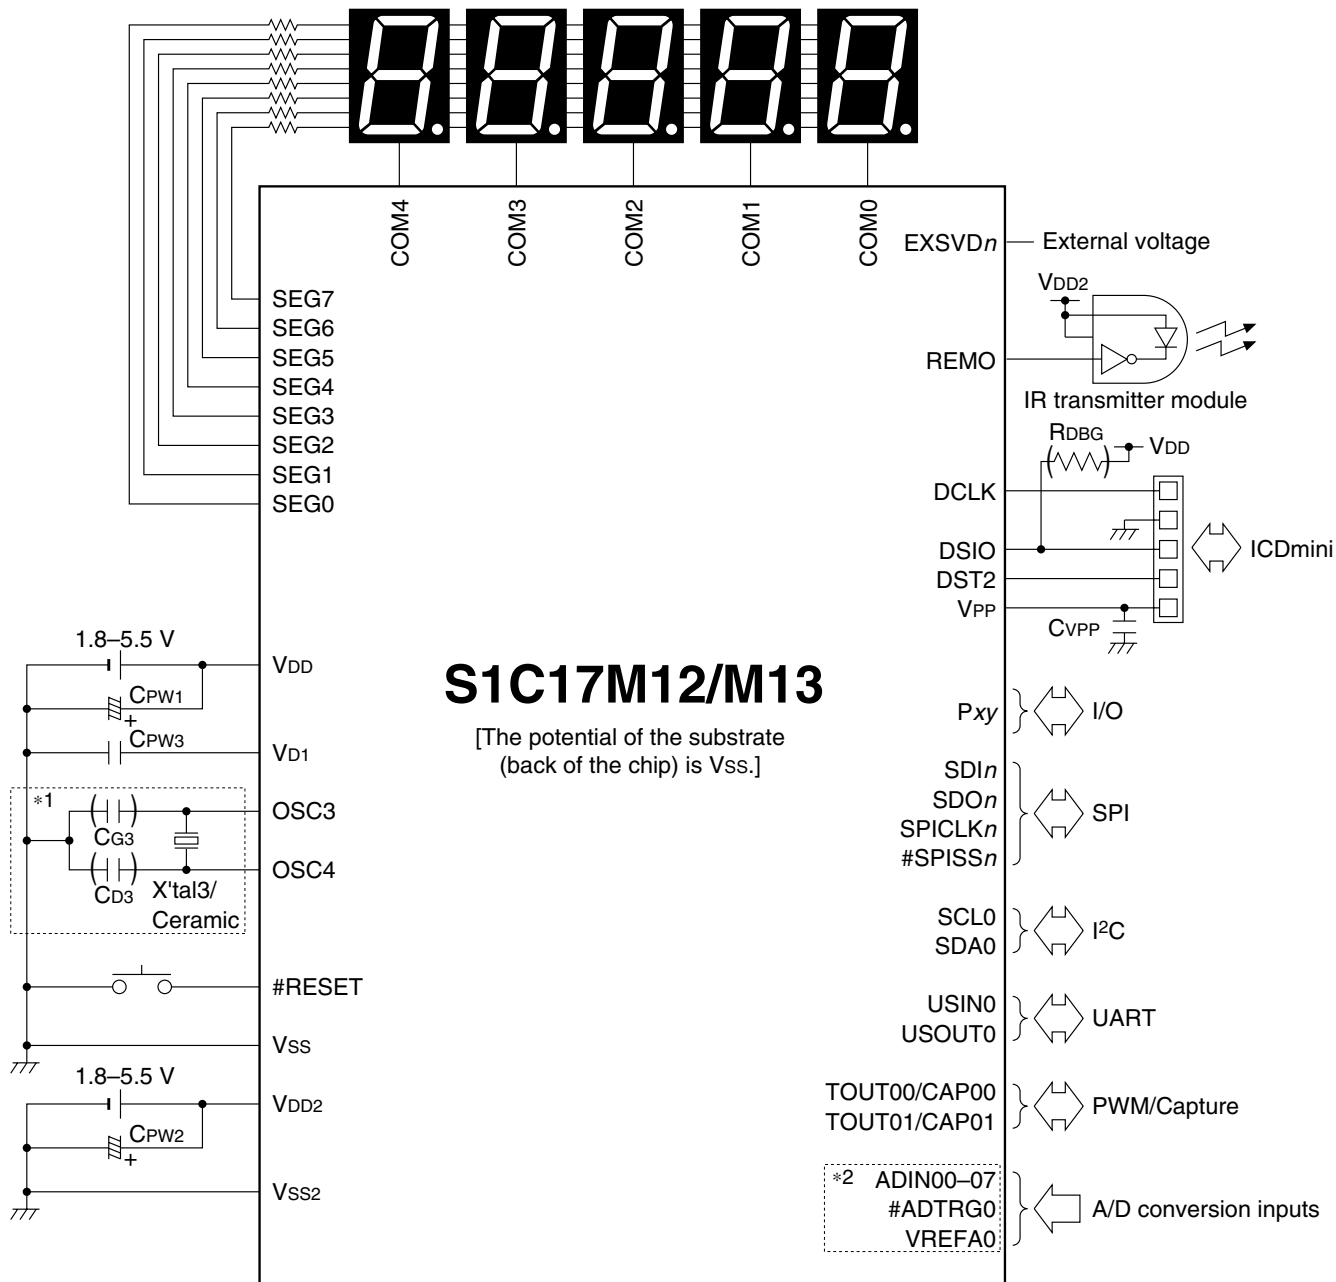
COM4 COM3 COM2 COM1 COM0

EXSVD$n$ External voltage

$V_{DD2}$

SEG7
SEG6
SEG5
SEG4
SEG3
SEG2
SEG1
SEG0

REMO

IR transmitter module

$R_{DBG}$ $V_{DD}$

DCLK
DSIO
DST2
$V_{PP}$

ICDmini

$C_{VPP}$

1.8–5.5 V

$V_{DD}$

$C_{PW1}$

+

$C_{PW3}$

$V_{D1}$

S1C17M12/M13

[The potential of the substrate (back of the chip) is $V_{SS}$.]

P$xy$ I/O

SDI$n$
SDO$n$
SPICLK$n$
#SPISS$n$
SPI

*1

$C_{G3}$

$C_{D3}$

X'tal3/ Ceramic

OSC3
OSC4

SCL0
SDA0
$I^2C$

#RESET

USIN0
USOUT0
UART

$V_{SS}$

1.8–5.5 V

$V_{DD2}$

$C_{PW2}$

+

TOUT00/CAP00
TOUT01/CAP01
PWM/Capture

$V_{SS2}$

*2 ADIN00–07
#ADTRG0
VREFA0
A/D conversion inputs